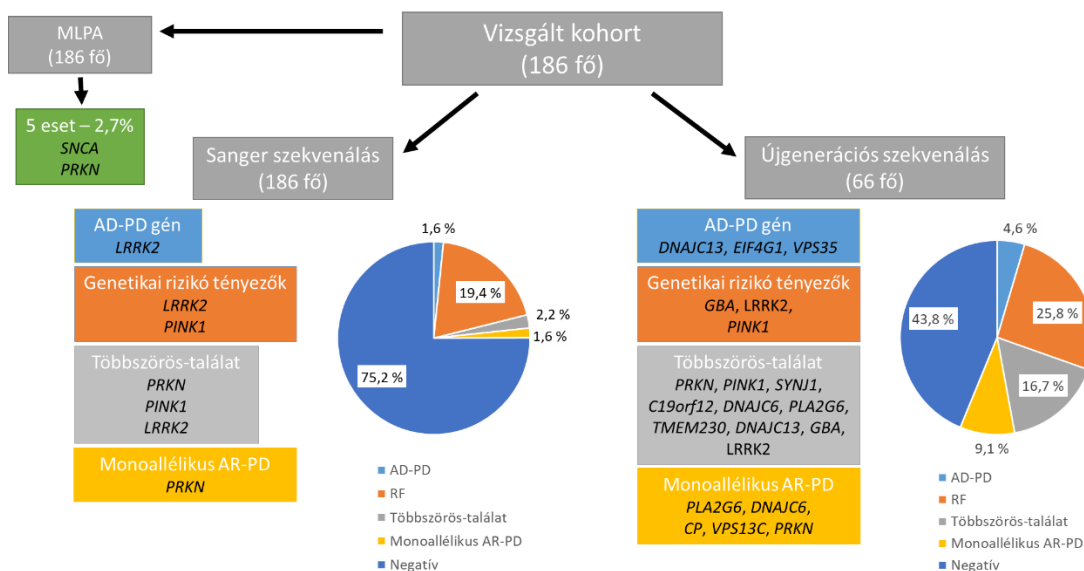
MLPA
(186 fő)

Vizsgált kohort
(186 fő)

5 eset – 2,7%
SNCA
PRKN

Sanger szekvenálás
(186 fő)

Újgenerációs szekvenálás
(66 fő)

AD-PD gén
LRRK2

Genetikai rizikó tényezők
LRRK2
PINK1

Többszörös-találat
PRKN
PINK1
LRRK2

Monoallélikus AR-PD
PRKN

1,6 %
19,4 %
2,2 %
1,6 %
75,2 %

AD-PD
RF
Többszörös-találat
Monoallélikus AR-PD
Negatív

AD-PD gén
DNAJC13, EIF4G1, VPS35

Genetikai rizikó tényezők
GBA, LRRK2,
PINK1

Többszörös-találat
PRKN, PINK1, SYNJ1,
C19orf12, DNAJC6, PLA2G6,
TMEM230, DNAJC13, GBA,
LRRK2

Monoallélikus AR-PD
PLA2G6, DNAJC6,
CP, VPS13C, PRKN

4,6 %
25,8 %
16,7 %
9,1 %
43,8 %

AD-PD
RF
Többszörös-találat
Monoallélikus AR-PD
Negatív